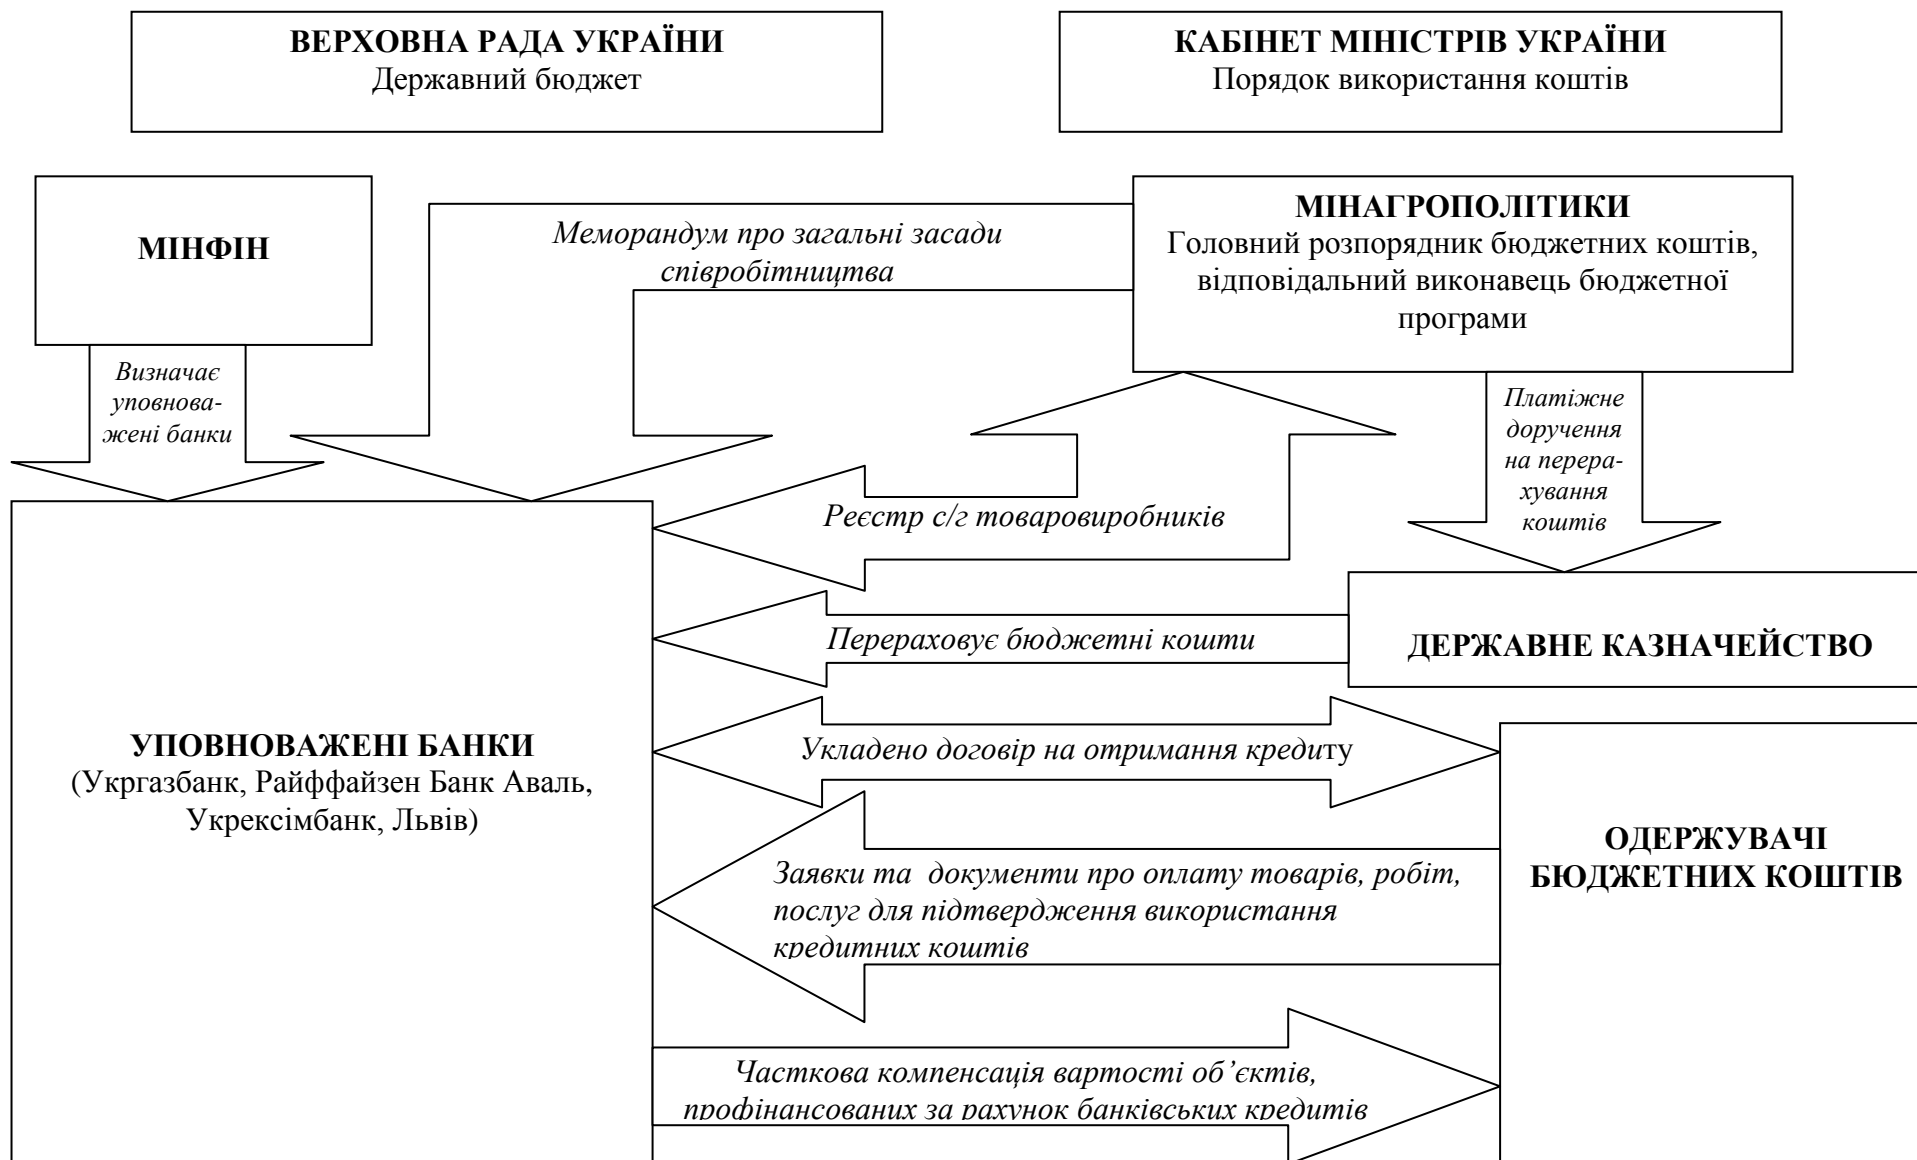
ВЕРХОВНА РАДА УКРАЇНИ
Державний бюджет

КАБІНЕТ МІНІСТРІВ УКРАЇНИ
Порядок використання коштів

МІНФІН

Меморандум про загальні засади співробітництва

МІНАГРОПОЛІТИКИ
Головний розпорядник бюджетних коштів, відповідальний виконавець бюджетної програми

Визначає уповноважені банки

Платіжне доручення на перерахування коштів

Реєстр с/г товаровиробників

Перераховує бюджетні кошти

ДЕРЖАВНЕ КАЗНАЧЕЙСТВО

УПОВНОВАЖЕНІ БАНКИ
(Укргазбанк, Райффайзен Банк Аваль, Укрексімбанк, Львів)

Укладено договір на отримання кредиту

ОДЕРЖУВАЧІ БЮДЖЕТНИХ КОШТІВ

Заявки та документи про оплату товарів, робіт, послуг для підтвердження використання кредитних коштів

Часткова компенсація вартості об’єктів, профінансованих за рахунок банківських кредитів